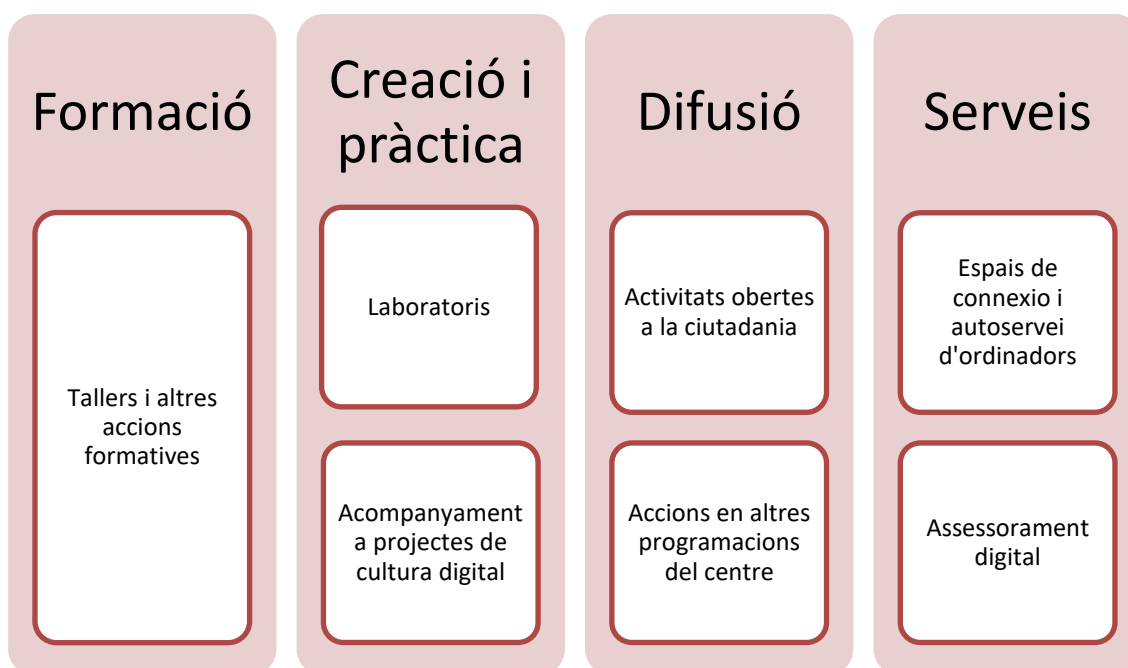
Formació

Tallers i altres accions formatives

Creació i pràctica

Laboratoris

Acompanyament a projectes de cultura digital

Difusió

Activitats obertes a la ciutadania

Accions en altres programacions del centre

Serveis

Espais de connexio i autoservei d'ordinadors

Assessorament digital